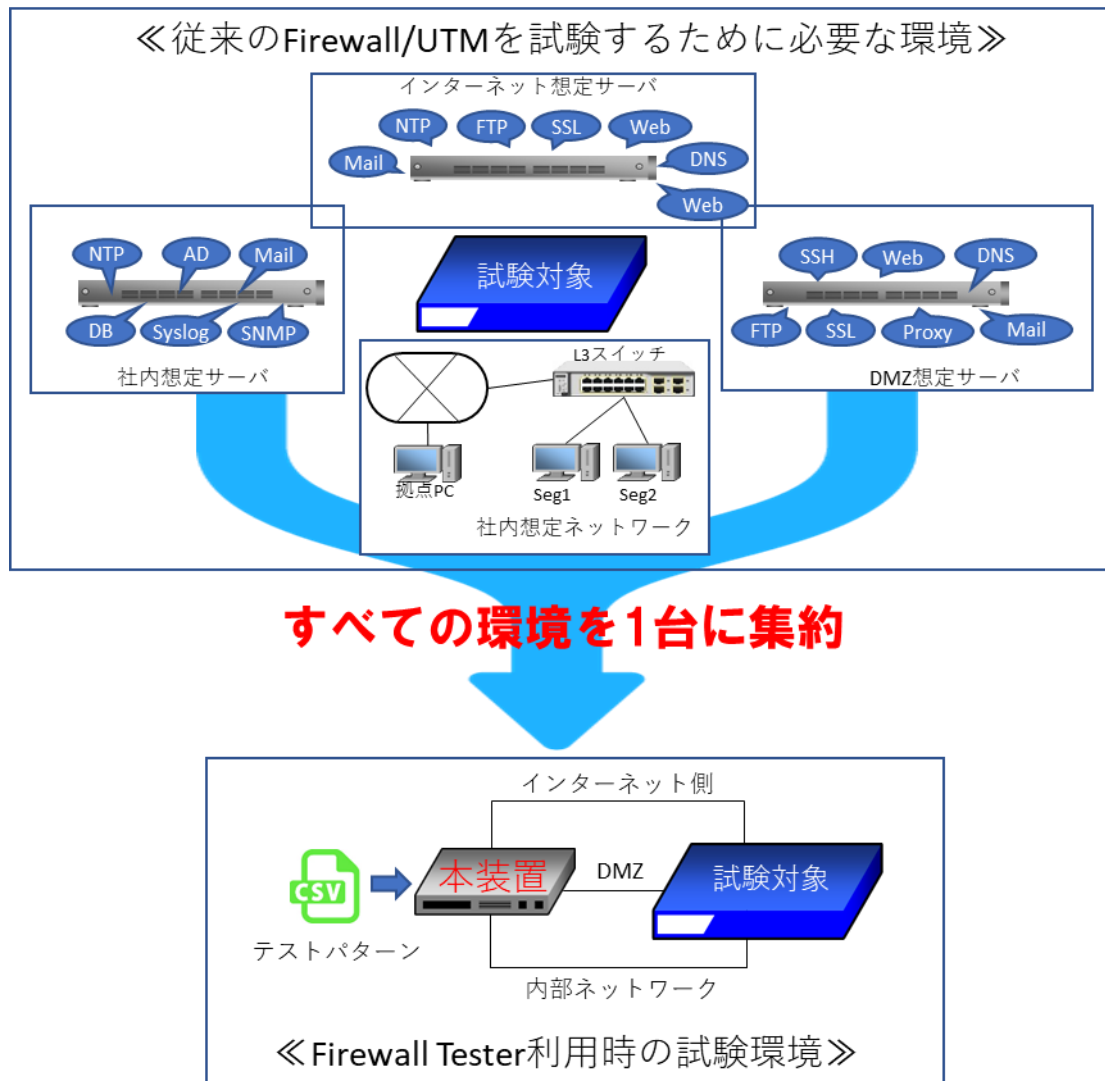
≪従来のFirewall/UTMを試験するために必要な環境≫

インターネット想定サーバ

NTP FTP SSL Web
Mail DNS
Web

NTP AD Mail
DB Syslog SNMP
社内想定サーバ

試験対象

SSH Web DNS
FTP SSL Proxy Mail
DMZ想定サーバ

L3スイッチ
拠点PC
Seg1 Seg2
社内想定ネットワーク

すべての環境を1台に集約

インターネット側
CSV
本装置
DMZ
試験対象
テストパターン
内部ネットワーク

≪Firewall Tester利用時の試験環境≫